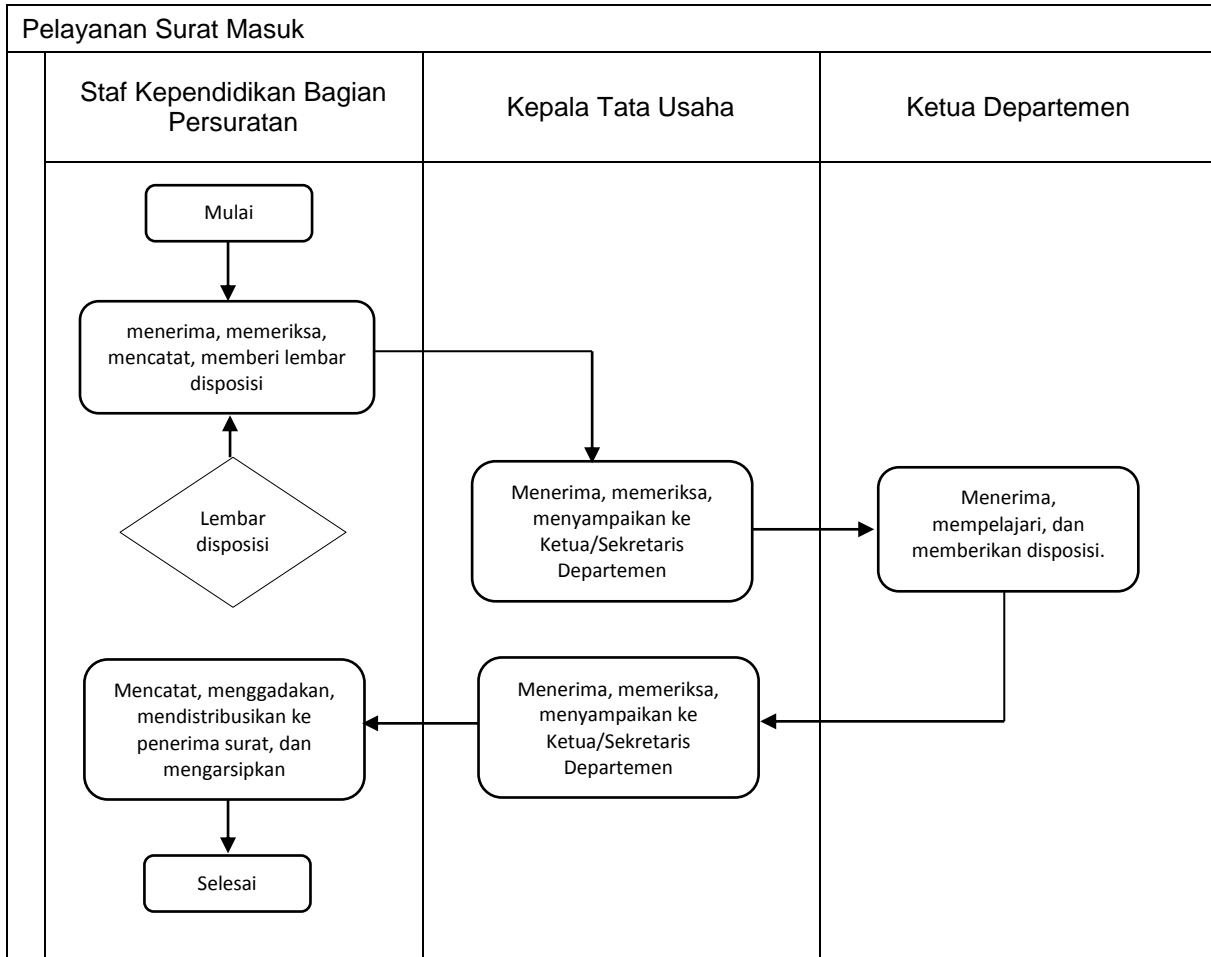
Pelayanan Surat Masuk

Staf Kependidikan Bagian Persuratan

Kepala Tata Usaha

Ketua Departemen

Mulai

menerima, memeriksa, mencatat, memberi lembar disposisi

Lembar disposisi

Menerima, memeriksa, menyampaikan ke Ketua/Sekretaris Departemen

Menerima, mempelajari, dan memberikan disposisi.

Mencatat, menggadakan, mendistribusikan ke penerima surat, dan mengarsipkan

Menerima, memeriksa, menyampaikan ke Ketua/Sekretaris Departemen

Selesai